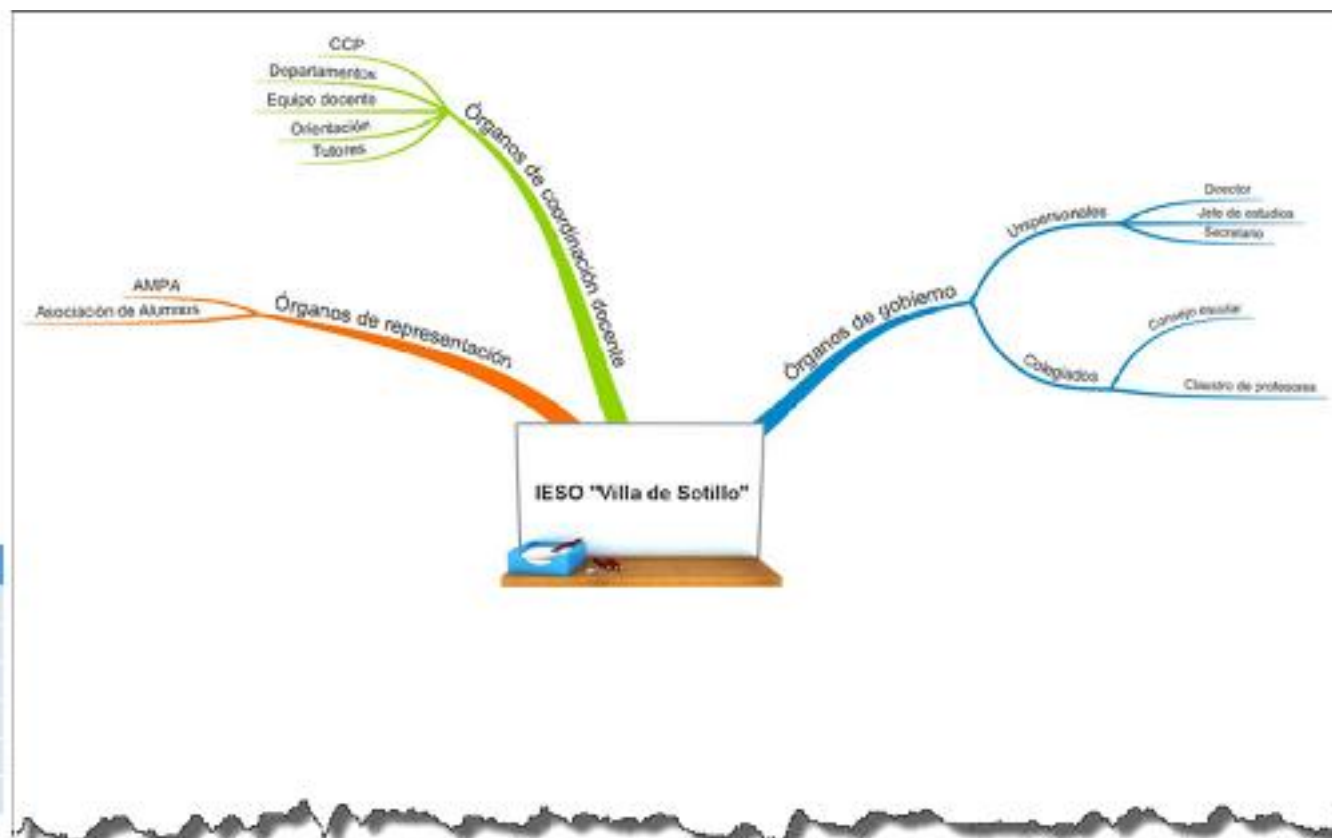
IESO "Villa de Sotillo"

Órganos de coordinación docente
CCP
Departamentos
Equipo docente
Orientación
Tutores

Órganos de representación
AMPA
Asociación de Alumnos

Órganos de gobierno
Unipersonales
Director
Jefe de estudios
Secretario
Colegiados
Consejo escolar
Claustro de profesores